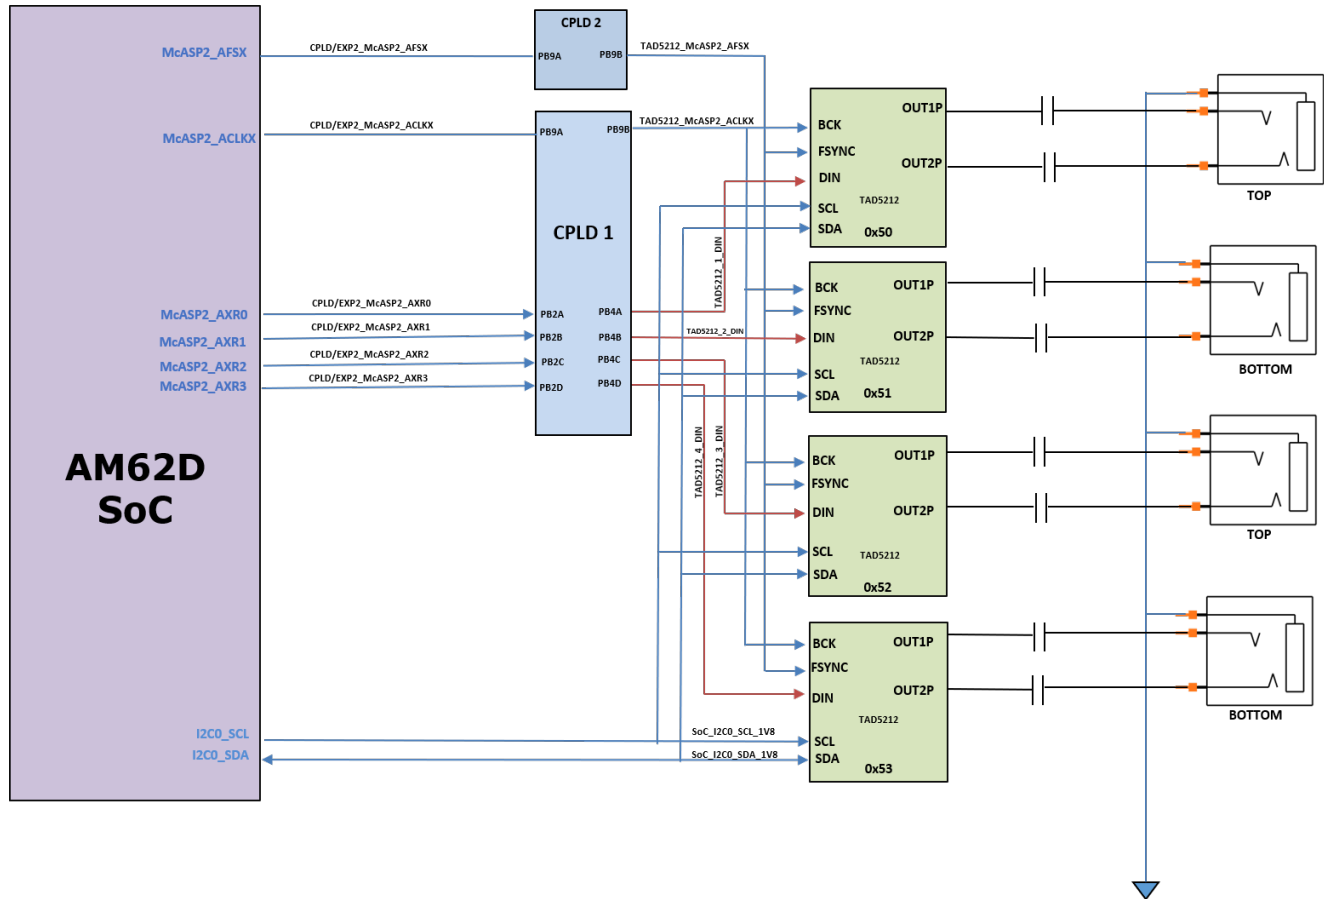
McASP2_AFSX
McASP2_ACLKX
McASP2_AXR0
McASP2_AXR1
McASP2_AXR2
McASP2_AXR3
AM62D
SoC
I2C0_SCL
I2C0_SDA

CPLD/EXP2_McASP2_AFSX
CPLD/EXP2_McASP2_ACLKX
CPLD/EXP2_McASP2_AXR0
CPLD/EXP2_McASP2_AXR1
CPLD/EXP2_McASP2_AXR2
CPLD/EXP2_McASP2_AXR3

CPLD 2
PB9A
PB9B

CPLD 1
PB9A
PB9B
PB2A
PB2B
PB2C
PB2D
PB4A
PB4B
PB4C
PB4D

TAD5212_McASP2_AFSX
TAD5212_McASP2_ACLKX
TAD5212_1_DIN
TAD5212_2_DIN
TAD5212_3_DIN
TAD5212_4_DIN
SoC_I2C0_SCL_1V8
SoC_I2C0_SDA_1V8

BCK
FSYNC
DIN
SCL
SDA
OUT1P
OUT2P
TAD5212
0x50

BCK
FSYNC
DIN
SCL
SDA
OUT1P
OUT2P
TAD5212
0x51

BCK
FSYNC
DIN
SCL
SDA
OUT1P
OUT2P
TAD5212
0x52

BCK
FSYNC
DIN
SCL
SDA
OUT1P
OUT2P
TAD5212
0x53

TOP
BOTTOM
TOP
BOTTOM